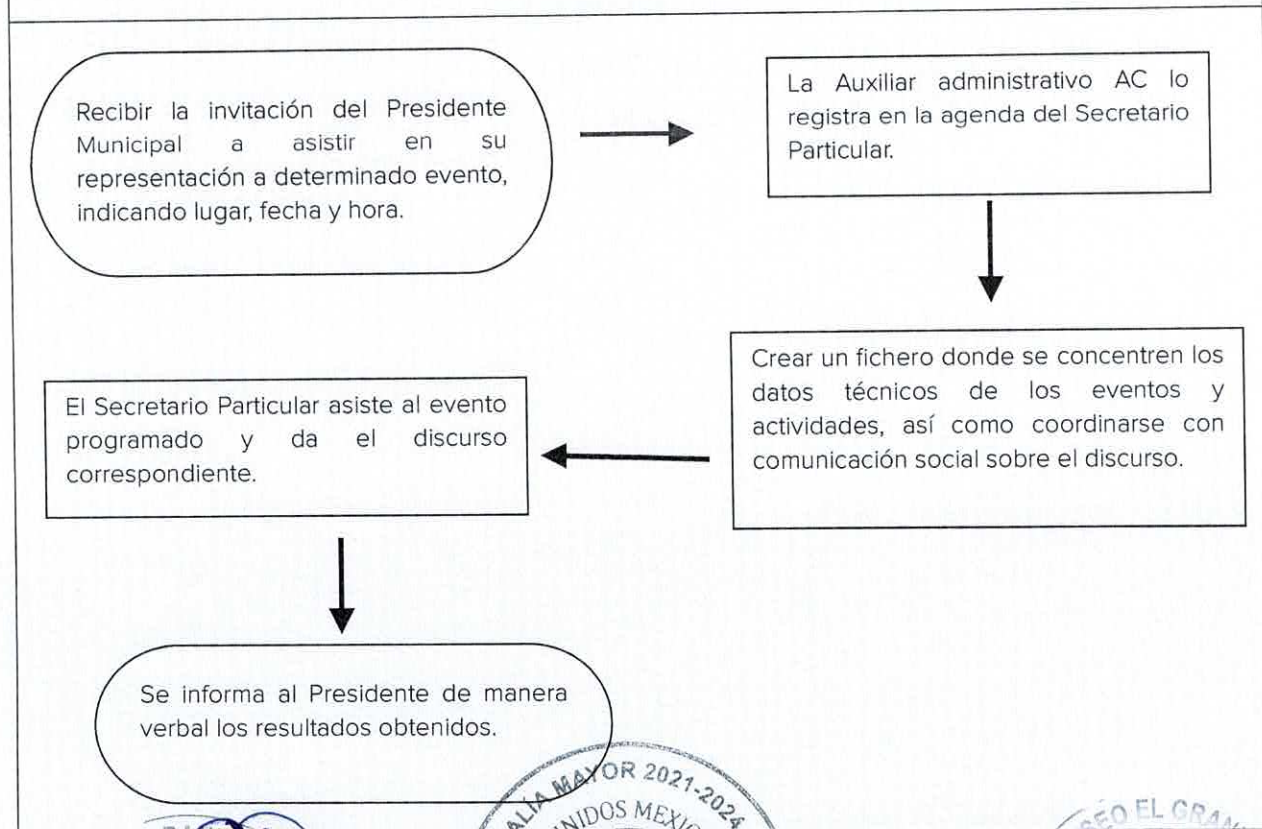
Recibir la invitación del Presidente Municipal a asistir en su representación a determinado evento, indicando lugar, fecha y hora.

La Auxiliar administrativo AC lo registra en la agenda del Secretario Particular.

Crear un fichero donde se concentren los datos técnicos de los eventos y actividades, así como coordinarse con comunicación social sobre el discurso.

El Secretario Particular asiste al evento programado y da el discurso correspondiente.

Se informa al Presidente de manera verbal los resultados obtenidos.

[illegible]ALÍA MAYOR 2021-2024 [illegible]NIDOS MEXI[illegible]

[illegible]EO EL GRA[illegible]